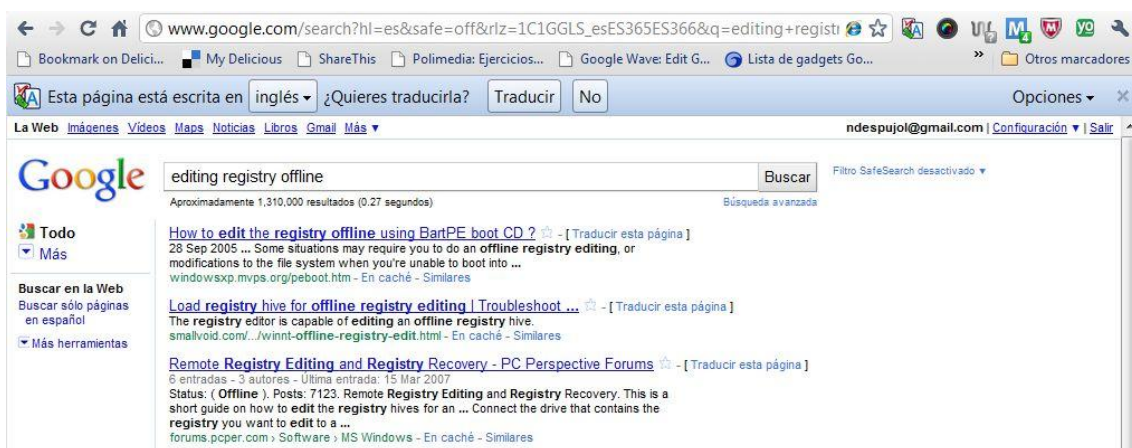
www.google.com/search?hl=es&safe=off&rlz=1C1GGLS_esES365ES366&q=editing+regist

Bookmark on Delici... My Delicious ShareThis Polimedia: Ejercicios... Google Wave: Edit G... Lista de gadgets Go... » Otros marcadores

Esta página está escrita en inglés ¿Quieres traducirla? Traducir No Opciones

La Web Imágenes Vídeos Maps Noticias Libros Gmail Más ▾ ndespujol@gmail.com | Configuración ▾ | Salir

Google

editing registry offline Buscar

Aproximadamente 1,310,000 resultados (0.27 segundos) Búsqueda avanzada

Filtro SafeSearch desactivado ▾

Todo
Más

Buscar en la Web
Buscar sólo páginas en español

Más herramientas

How to edit the registry offline using BartPE boot CD ? - [ Traducir esta página ]
28 Sep 2005 ... Some situations may require you to do an offline registry editing, or modifications to the file system when you're unable to boot into ...
windowsxp.mvps.org/peboot.htm - En caché - Similares

Load registry hive for offline registry editing | Troubleshoot ... - [ Traducir esta página ]
The registry editor is capable of editing an offline registry hive.
smallvoid.com/.../winnt-offline-registry-edit.html - En caché - Similares

Remote Registry Editing and Registry Recovery - PC Perspective Forums - [ Traducir esta página ]
6 entradas - 3 autores - Última entrada: 15 Mar 2007
Status: ( Offline ). Posts: 7123. Remote Registry Editing and Registry Recovery. This is a short guide on how to edit the registry hives for an ... Connect the drive that contains the registry you want to edit to a ...
forums.pcper.com › Software › MS Windows - En caché - Similares